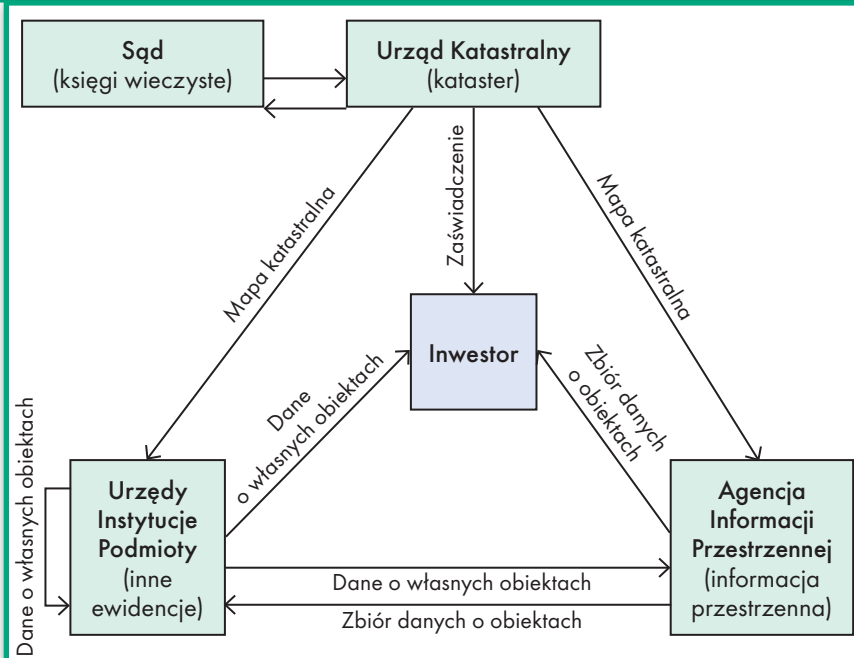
Sąd
(księgi wieczyste)

Urząd Katastralny
(kataster)

Zaświadczenie

Mapa katastralna

Mapa katastralna

Inwestor

Dane o własnych obiektach

Zbiór danych o obiektach

Dane o własnych obiektach

Urzędy
Instytucje
Podmioty
(inne ewidencje)

Agencja
Informacji
Przestrzennej
(informacja przestrzenna)

Dane o własnych obiektach

Zbiór danych o obiektach